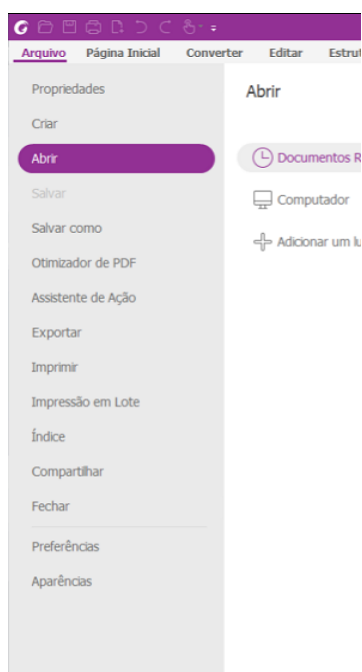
Arquivo Página Inicial Converter Editar Estrut

Propriedades

Criar

Abrir

Salvar

Salvar como

Otimizador de PDF

Assistente de Ação

Exportar

Imprimir

Impressão em Lote

Índice

Compartilhar

Fechar

Preferências

Aparências

Abrir

Documentos R

Computador

Adicionar um lu